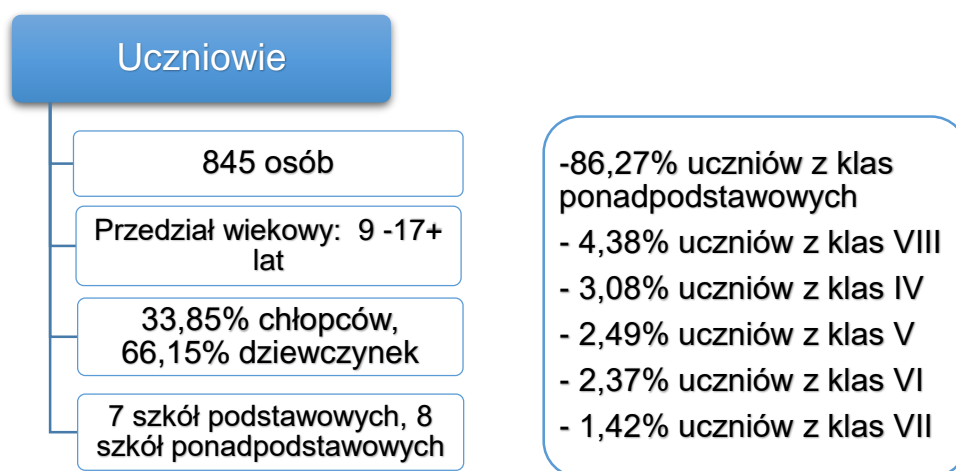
Uczniowie

845 osób

Przedział wiekowy: 9 -17+ lat

33,85% chłopców, 66,15% dziewczynek

7 szkół podstawowych, 8 szkół ponadpodstawowych

-86,27% uczniów z klas ponadpodstawowych
- 4,38% uczniów z klas VIII
- 3,08% uczniów z klas IV
- 2,49% uczniów z klas V
- 2,37% uczniów z klas VI
- 1,42% uczniów z klas VII